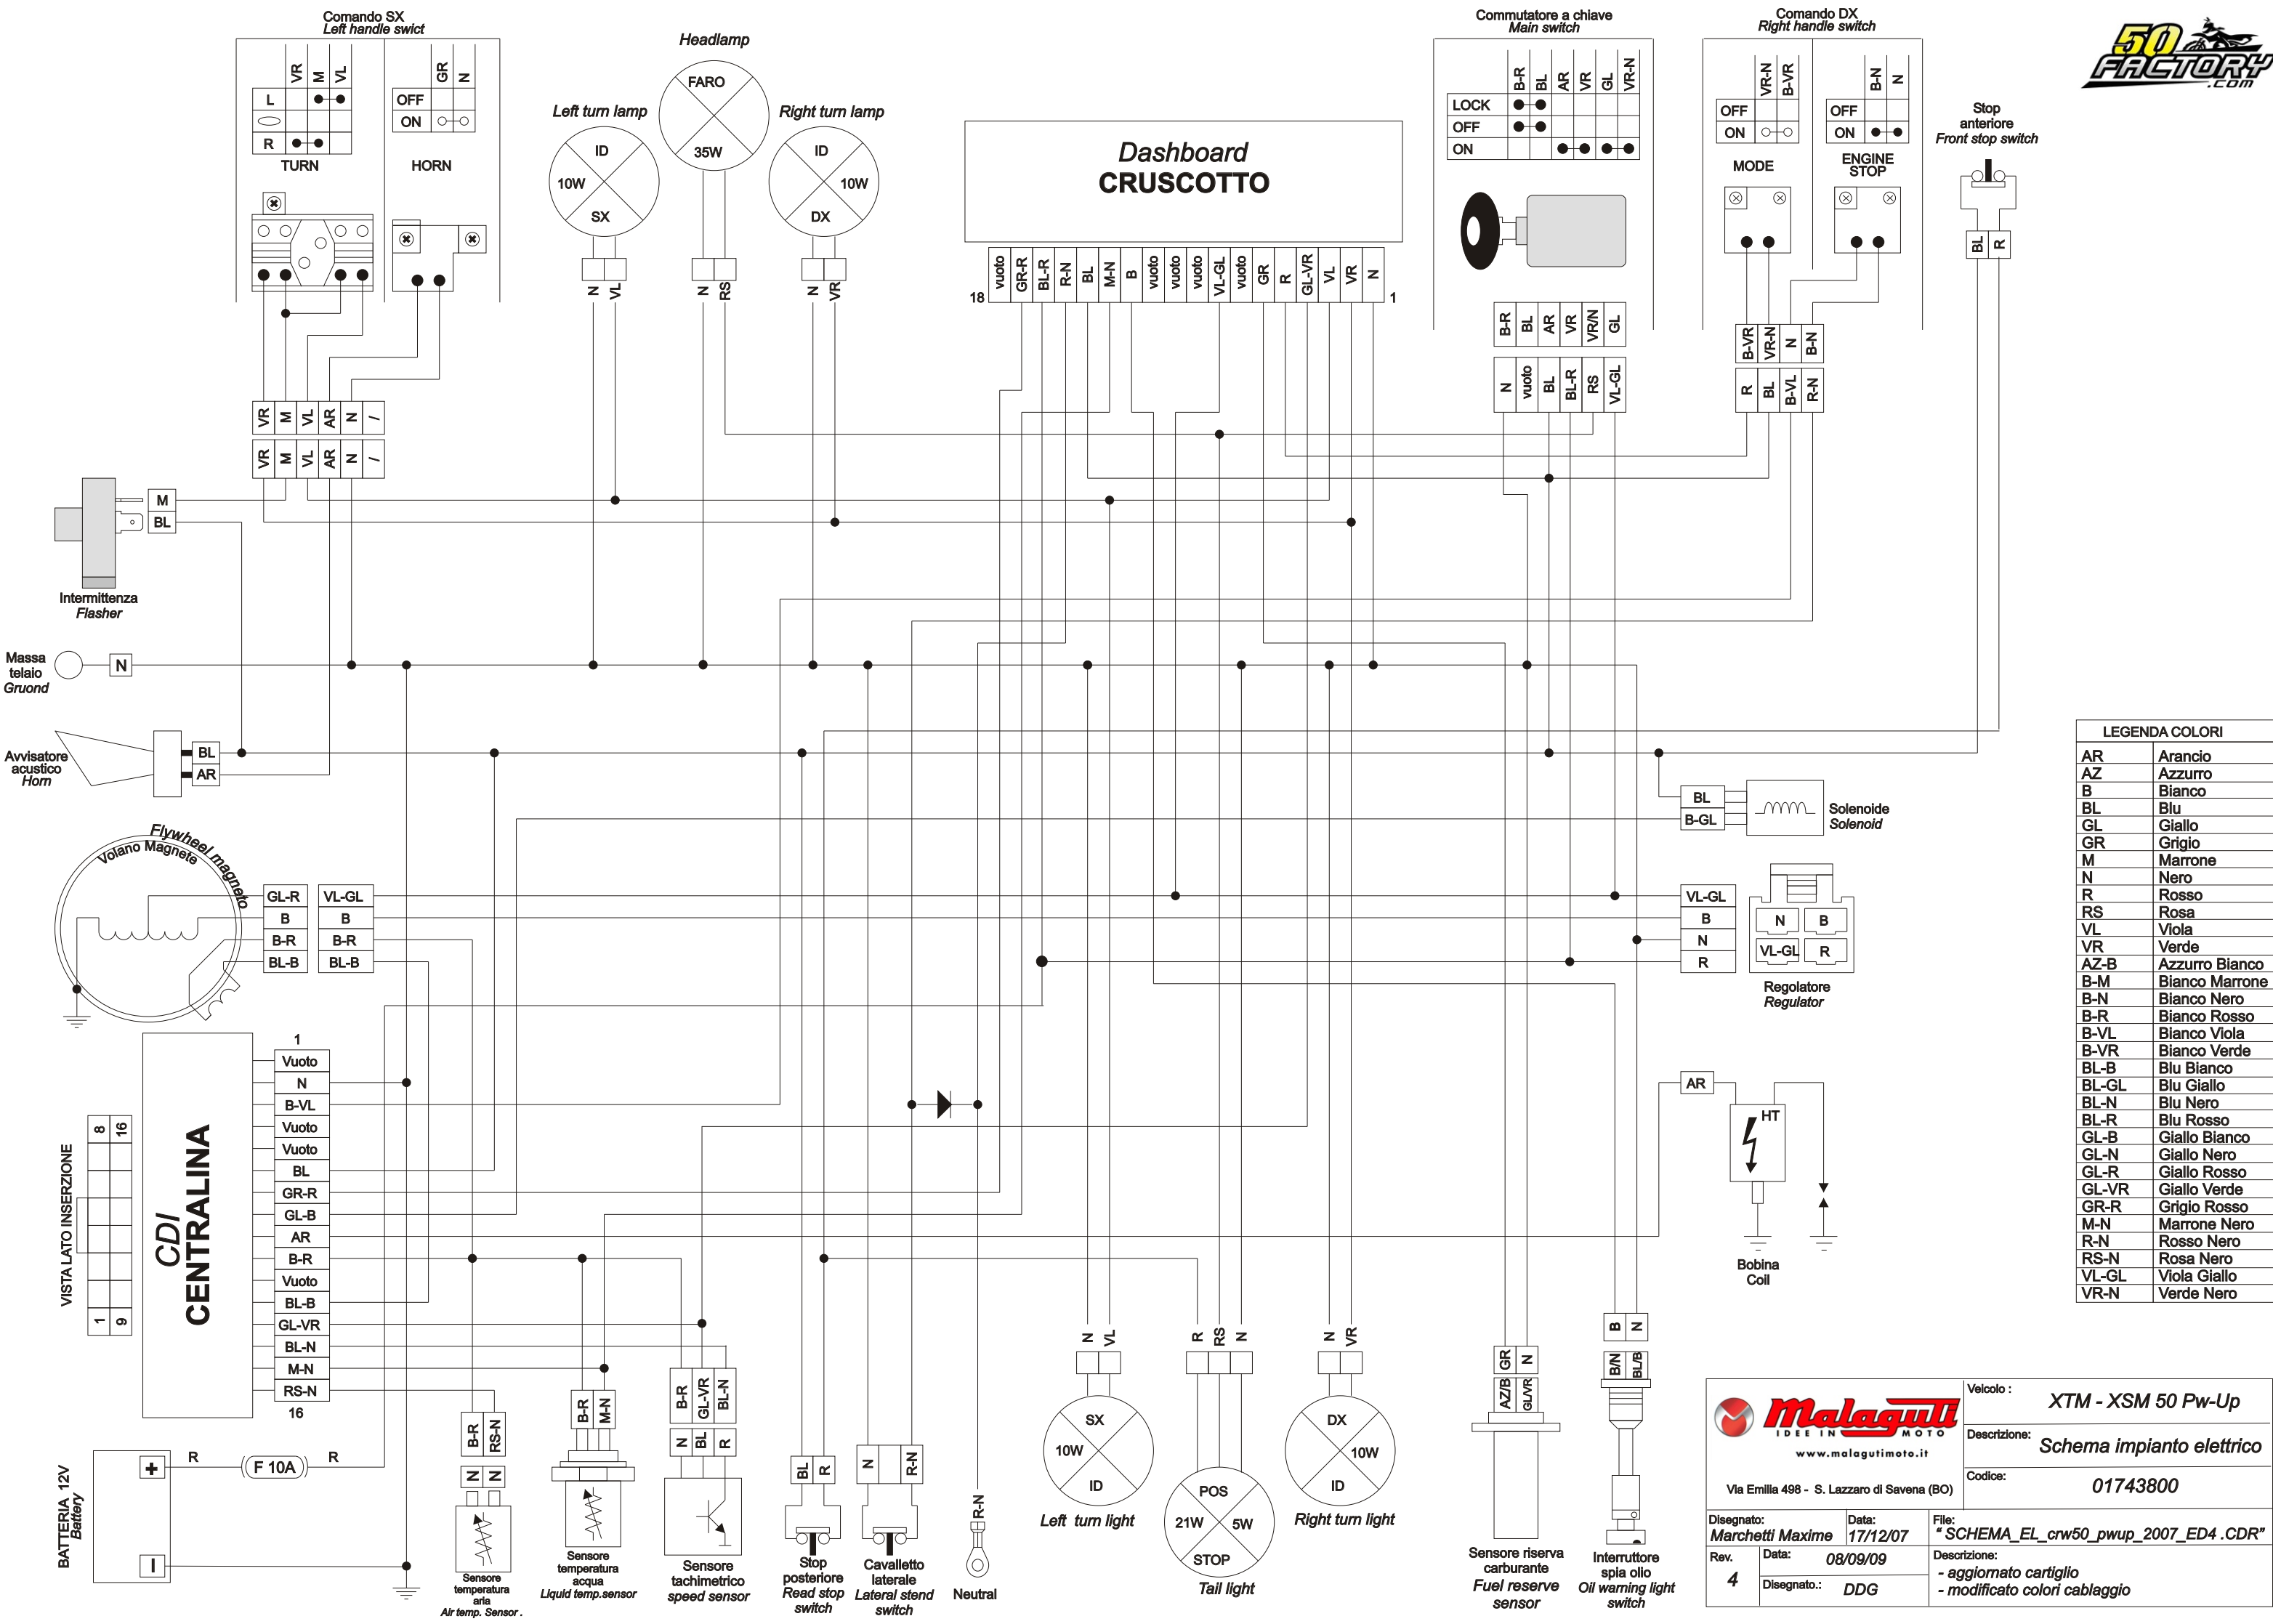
Comando SX
Left handle swict

VR M VL
L
R
TURN

GR N
OFF
ON
HORN

Headlamp
FARO
35W

Left turn lamp
ID
10W
SX

Right turn lamp
ID
10W
DX

N VL
N RS
N VR

Dashboard
CRUSCOTTO

18 vuoto GR-R BL-R R-N BL M-N B vuoto vuoto vuoto VL-GL vuoto GR R GL-VR VL VR N 1

Commutatore a chiave
Main switch
B-R BL AR VR GL VR-N
LOCK
OFF
ON

B-R BL AR VR VR/N GL
N vuoto BL BL-R RS VL-GL

Comando DX
Right handle switch
VR-N B-VR
OFF
ON
MODE
B-N N
OFF
ON
ENGINE STOP

B-VR VR-N N B-N
R BL B-VL R-N

Stop anteriore
Front stop switch
BL R

50 FACTORY .com

VR M VL AR N /
VR M VL AR N /

M
BL
Intermittenza
Flasher

Massa telaio
Gruond
N

Avvisatore acustico
Horn
BL
AR

Volano Magnete
Flywheel magneto
GL-R B B-R BL-B
VL-GL B B-R BL-B

BL
B-GL
Solenoide
Solenoid

VL-GL
B
N
R
N B
VL-GL R
Regolatore
Regulator

AR
HT
Bobina
Coil

LEGENDA COLORI
| | |
|---|---|
| AR | Arancio |
| AZ | Azzurro |
| B | Bianco |
| BL | Blu |
| GL | Giallo |
| GR | Grigio |
| M | Marrone |
| N | Nero |
| R | Rosso |
| RS | Rosa |
| VL | Viola |
| VR | Verde |
| AZ-B | Azzurro Bianco |
| B-M | Bianco Marrone |
| B-N | Bianco Nero |
| B-R | Bianco Rosso |
| B-VL | Bianco Viola |
| B-VR | Bianco Verde |
| BL-B | Blu Bianco |
| BL-GL | Blu Giallo |
| BL-N | Blu Nero |
| BL-R | Blu Rosso |
| GL-B | Giallo Bianco |
| GL-N | Giallo Nero |
| GL-R | Giallo Rosso |
| GL-VR | Giallo Verde |
| GR-R | Grigio Rosso |
| M-N | Marrone Nero |
| R-N | Rosso Nero |
| RS-N | Rosa Nero |
| VL-GL | Viola Giallo |
| VR-N | Verde Nero |

VISTA LATO INSERZIONE
8 16
1 9

CDI
CENTRALINA
1
Vuoto
N
B-VL
Vuoto
Vuoto
BL
GR-R
GL-B
AR
B-R
Vuoto
BL-B
GL-VR
BL-N
M-N
RS-N
16

BATTERIA 12V
Battery
+
-
R
F 10A
R

B-R RS-N
N N
Sensore temperatura aria
Air temp. Sensor .

B-R M-N
Sensore temperatura acqua
Liquid temp.sensor

B-R GL-VR BL-N
N BL R
Sensore tachimetrico
speed sensor

BL R
Stop posteriore
Read stop switch

N R-N
Cavalletto laterale
Lateral stend switch

R-N
Neutral

N VL
SX
10W
ID
Left turn light

R RS N
POS
21W 5W
STOP
Tail light

N VR
DX
10W
ID
Right turn light

GR N
AZ/B GL/VR
Sensore riserva carburante
Fuel reserve sensor

B N
B/N BL/B
Interruttore spia olio
Oil warning light switch

Malaguti
IDEE IN MOTO
www.malagutimoto.it
Via Emilia 498 - S. Lazzaro di Savena (BO)
Veicolo :
XTM - XSM 50 Pw-Up
Descrizione:
Schema impianto elettrico
Codice:
01743800
Disegnato:
Marchetti Maxime
Data:
17/12/07
File:
" SCHEMA_EL_crw50_pwup_2007_ED4 .CDR"
Rev.
4
Data:
08/09/09
Disegnato.:
DDG
Descrizione:
- aggiornato cartiglio
- modificato colori cablaggio